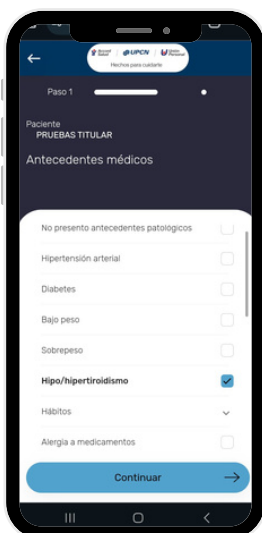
UPCN Unión Personal
Hechos para cuidarte

Paso 1

Paciente
PRUEBAS TITULAR

Antecedentes médicos

No presento antecedentes patológicos

Hipertensión arterial

Diabetes

Bajo peso

Sobrepeso

Hipo/hipertiroidismo

Hábitos

Alergia a medicamentos

Continuar